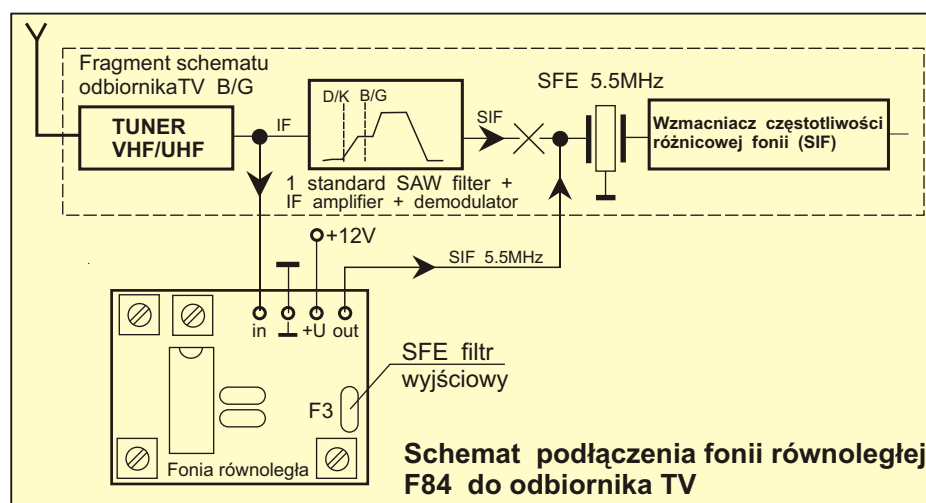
Fragment schematu odbiornikaTV B/G

TUNER VHF/UHF

IF

D/K B/G

SIF

SFE 5.5MHz

Wzmacniacz częstotliwości różnicowej fonii (SIF)

1 standard SAW filter + IF amplifier + demodulator

+12V

SIF 5.5MHz

in +U out

SFE filtr wyjściowy

F3

Fonia równoległa

Schemat podłączenia fonii równoległej F84 do odbiornika TV